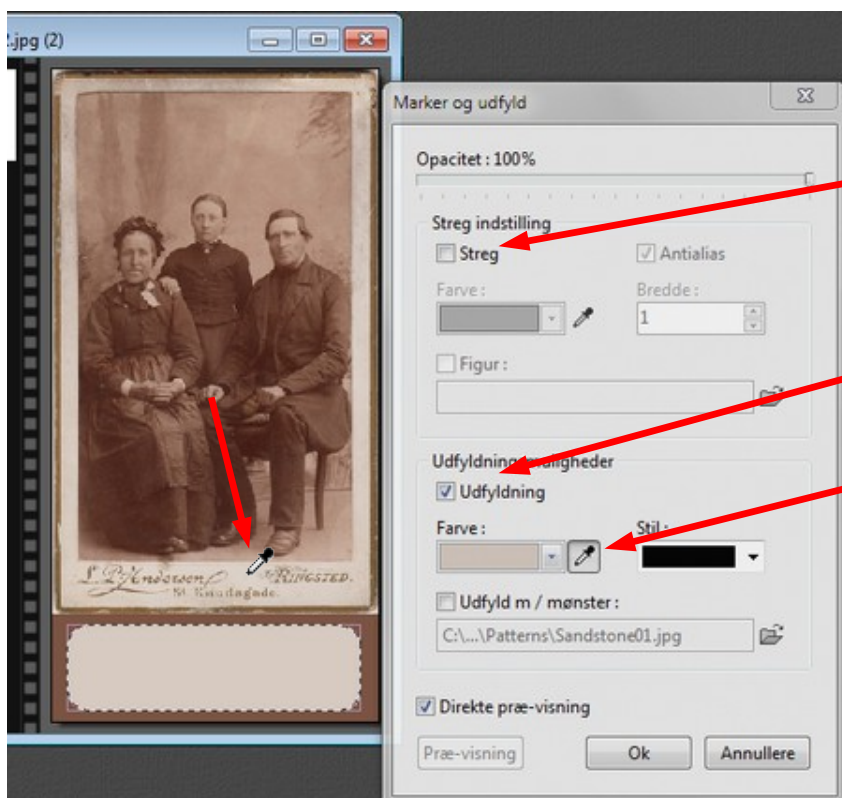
.jpg (2)

L. P. Andersen RINGSTED.
St. Knudsgade.

Marker og udfyld

Opacitet : 100%

Streg indstilling

Streg

Antialias

Farve :

Bredde :

1

Figur :

Udfyldnings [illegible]

Udfyldning

Farve :

Stil :

Udfyld m / mønster :

C:\...\Patterns\Sandstone01.jpg

Direkte præ-visning

Præ-visning

Ok

Annullere